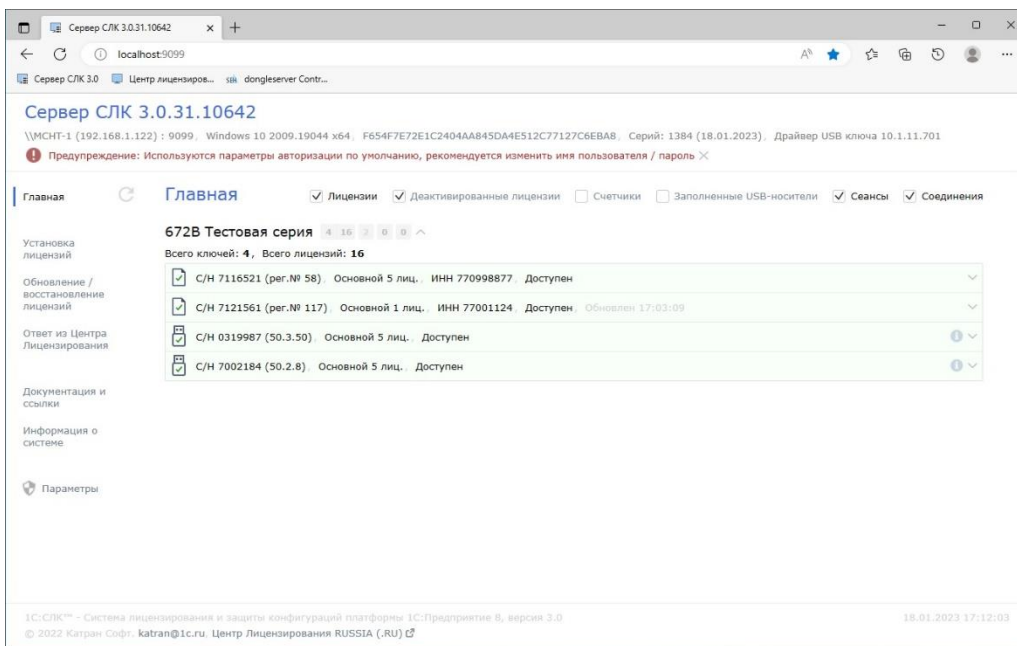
Сервер СЛК 3.0.31.10642 × +

localhost:9099

Сервер СЛК 3.0 Центр лицензиров... dongleserver Contr...

Сервер СЛК 3.0.31.10642

\\MCHT-1 (192.168.1.122) : 9099, Windows 10 2009.19044 x64, F654F7E72E1C2404AA845DA4E512C77127C6EBA8, Серий: 1384 (18.01.2023), Драйвер USB ключа 10.1.11.701

Предупреждение: Используются параметры авторизации по умолчанию, рекомендуется изменить имя пользователя / пароль ×

Главная

Установка лицензий

Обновление / восстановление лицензий

Ответ из Центра Лицензирования

Документация и ссылки

Информация о системе

Параметры

Главная

Лицензии Деактивированные лицензии Счетчики Заполненные USB-носители Сеансы Соединения

672B Тестовая серия 4 16 2 0 0

Всего ключей: 4, Всего лицензий: 16

С/Н 7116521 (рег.№ 58), Основной 5 лиц., ИНН 770998877, Доступен

С/Н 7121561 (рег.№ 117), Основной 1 лиц., ИНН 77001124, Доступен, Обновлен 17:03:09

С/Н 0319987 (50.3.50), Основной 5 лиц., Доступен

С/Н 7002184 (50.2.8), Основной 5 лиц., Доступен

1С:СЛК™ - Система лицензирования и защиты конфигураций платформы 1С:Предприятие 8, версия 3.0

18.01.2023 17:12:03

© 2022 Катран Софт. katran@1c.ru, Центр Лицензирования RUSSIA (.RU)